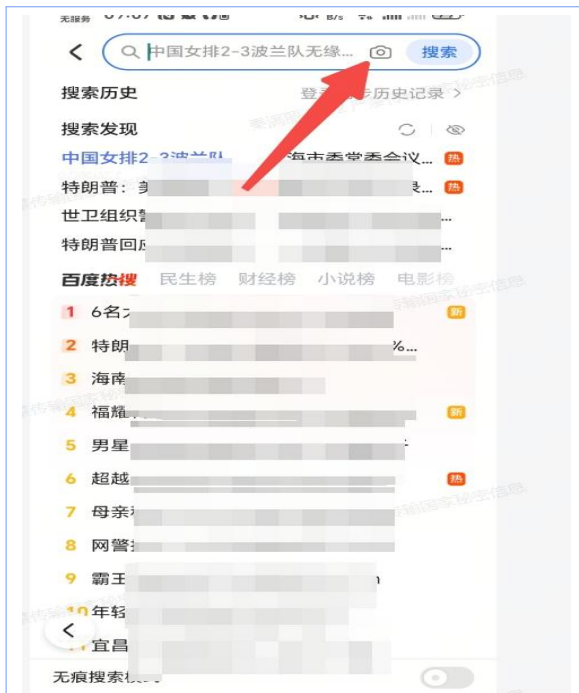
无服务

中国女排2-3波兰队无缘... 搜索

搜索历史 登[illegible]历史记录 >

搜索发现

中国女排2-3波兰队 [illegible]海市委常委会议... 热

特朗普：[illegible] 热

世卫组织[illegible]

特朗普回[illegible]

百度热搜 民生榜 财经榜 小说榜 电影榜

1 6名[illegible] 新

2 特朗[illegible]%...

3 海南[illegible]

4 福建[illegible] 新

5 男星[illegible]

6 超越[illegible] 热

7 母亲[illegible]

8 网警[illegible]

9 霸王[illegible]

10 年轻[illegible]

11 宜昌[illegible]

无痕搜索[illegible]